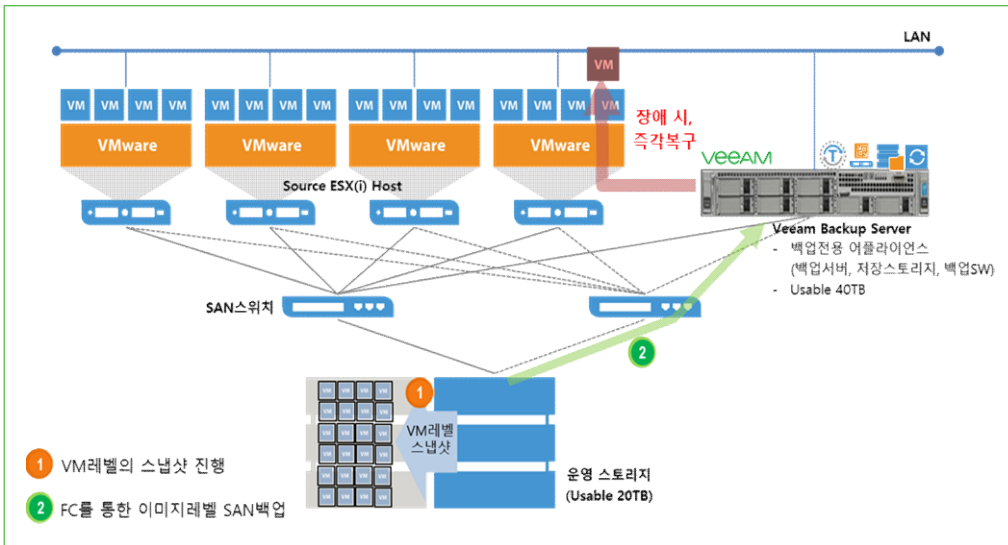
LAN

VM

VM VM VM VM
VMware

VM VM VM VM
VMware

VM VM VM VM
VMware

VM VM VM VM
VMware

장애 시,
즉각복구

VEEAM

Source ESX(i) Host

Veeam Backup Server
- 백업전용 어플라이언스 (백업서버, 저장스토리지, 백업SW)
- Usable 40TB

SAN스위치

2

1

VM레벨 스냅샷

운영 스토리지
(Usable 20TB)

1 VM레벨의 스냅샷 진행

2 FC를 통한 이미지레벨 SAN백업